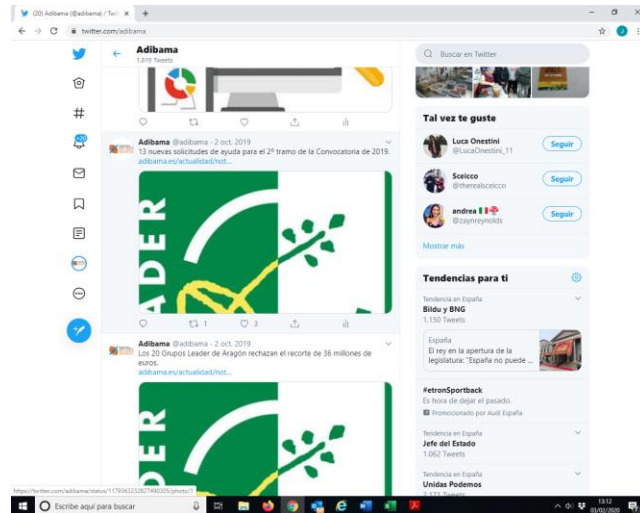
(20) Adibama (@adibama) / Twit ×
+
twitter.com/adibama

Adibama
1.819 Tweets

Adibama @adibama · 2 oct. 2019
13 nuevas solicitudes de ayuda para el 2º tramo de la Convocatoria de 2019.
adibama.es/actualidad/not...

LEADER

1
3

Adibama @adibama · 2 oct. 2019
Los 20 Grupos Leader de Aragón rechazan el recorte de 36 millones de euros.
adibama.es/actualidad/not...

LEADER

Buscar en Twitter

Tal vez te guste

Luca Onestini
@LucaOnestini_11
Seguir

Sceicco
@therealsceicco
Seguir

andrea
@zaynreynolds
Seguir

Mostrar más

Tendencias para ti

Tendencia en España
Bildu y BNG
1.150 Tweets

España
El rey en la apertura de la legislatura: "España no puede ...

#etronSportback
Es hora de dejar el pasado.
Promocionado por Audi España

Tendencia en España
Jefe del Estado
1.062 Tweets

Tendencia en España
Unidas Podemos
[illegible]

https://twitter.com/adibama/status/1179363232827490305/photo/1

Escribe aquí para buscar

13:12
03/02/2020